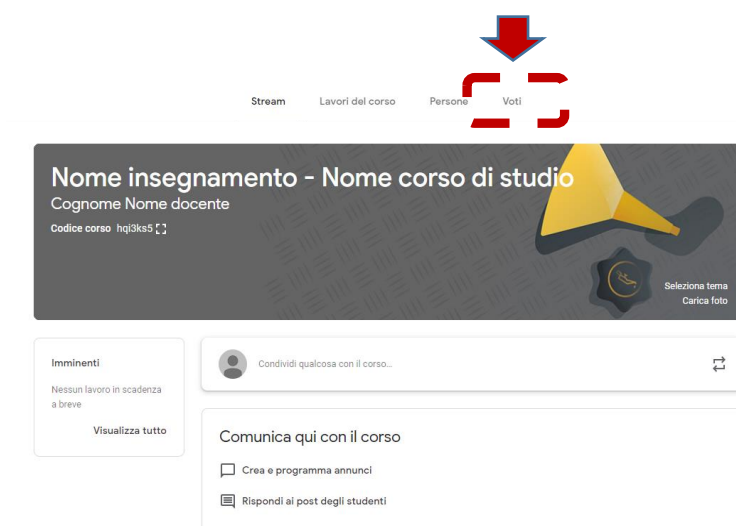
Stream Lavori del corso Persone Voti

Nome insegnamento - Nome corso di studio
Cognome Nome docente
Codice corso hqi3ks5

Seleziona tema
Carica foto

Imminenti
Nessun lavoro in scadenza a breve
Visualizza tutto

Condividi qualcosa con il corso...

Comunica qui con il corso
Crea e programma annunci
Rispondi ai post degli studenti